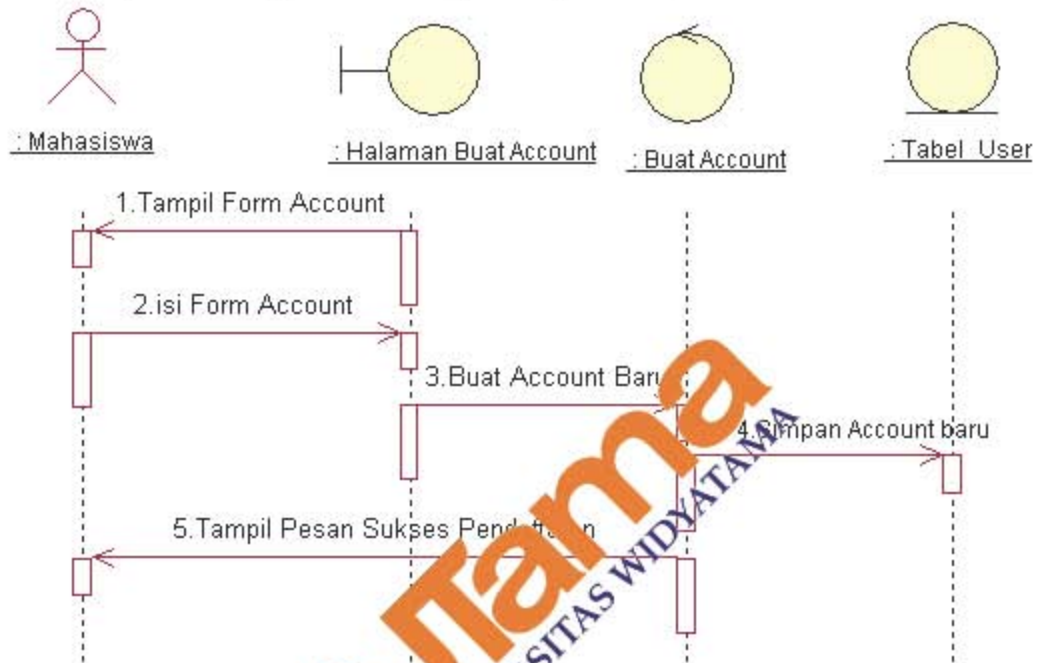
: Mahasiswa

: Halaman Buat Account

: Buat Account

: Tabel User

1.Tampil Form Account

2.isi Form Account

3.Buat Account Baru

4.Simpan Account baru

5.Tampil Pesan Sukses Pend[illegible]

Tama

SITAS WIDYATAMA